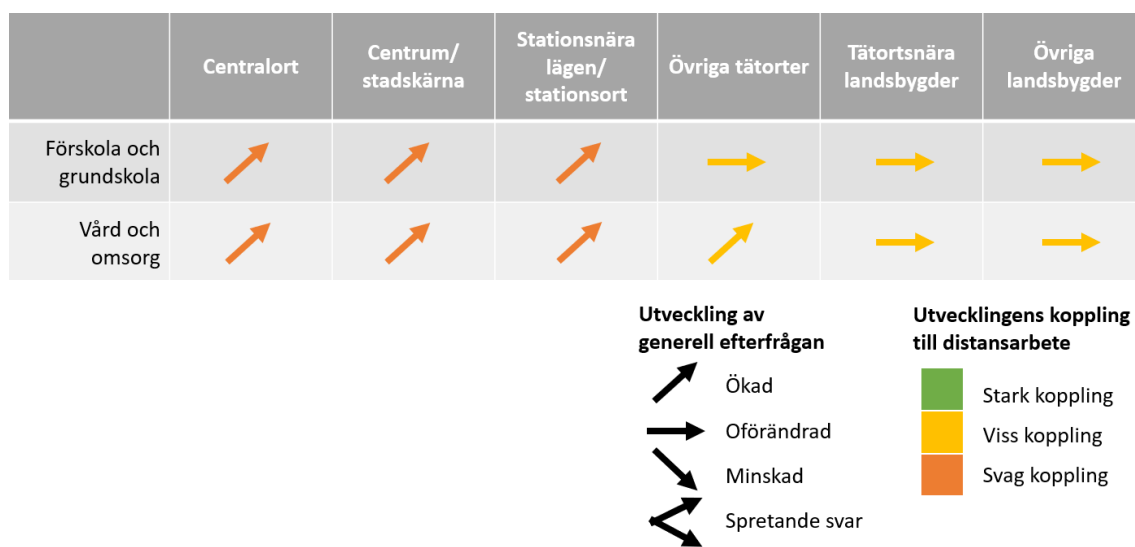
|  | Centralort | Centrum/ stadskärna | Stationsnära lägen/ stationsort | Övriga tätorter | Tätortsnära landsbygder | Övriga landsbygder |
|---|---|---|---|---|---|---|
| Förskola och grundskola | | | | | | |
| Vård och omsorg | | | | | | |

Utveckling av generell efterfrågan

Ökad

Oförändrad

Minskad

Spretande svar

Utvecklingens koppling till distansarbete

Stark koppling

Viss koppling

Svag koppling